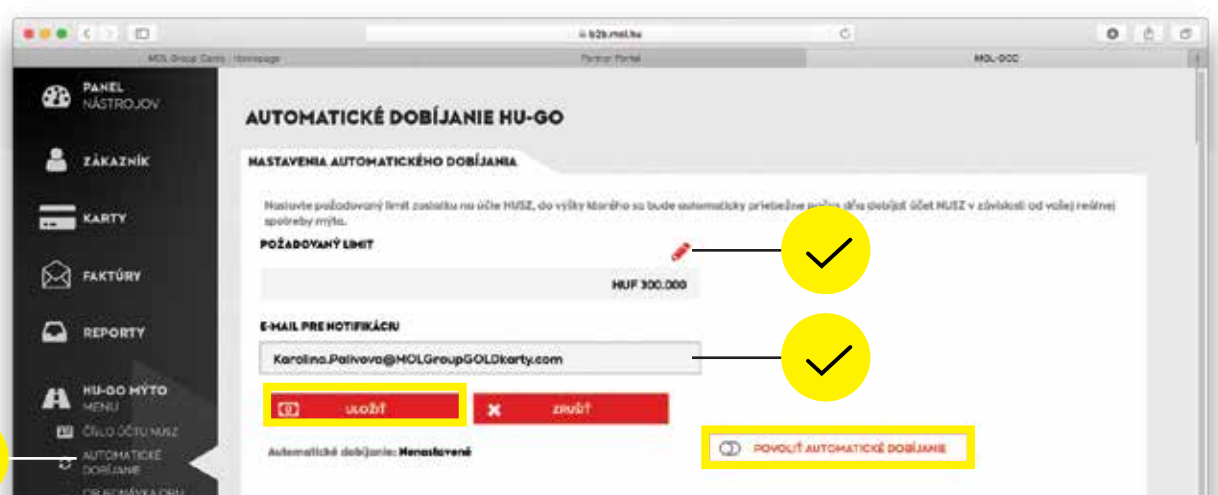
b2b.mol.hu

MOL Group Cards Homepage

Partner Portal

MOL-GOC

PANEL NÁSTROJOV

ZÁKAZNÍK

KARTY

FAKTÚRY

REPORTY

HU-GO MÝTO MENU

ČÍSLO ÚČTU HUSZ

AUTOMATICKÉ DOBÍJANIE

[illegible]

AUTOMATICKÉ DOBÍJANIE HU-GO

NASTAVENIA AUTOMATICKÉHO DOBÍJANIA

Nastavte požadovaný limit zostatku na účte HUSZ, do výšky ktorého sa bude automaticky priebežne počas dňa dobíjať účet HUSZ v závislosti od vašej reálnej spotreby mýta.

POŽADOVANÝ LIMIT

HUF 300.000

E-MAIL PRE NOTIFIKÁCIU

Karolina.Palivova@MOLGroupGOLDkarty.com

ULOŽIŤ

ZRUŠIŤ

Automatické dobíjanie: Nenastavené

POVOLIŤ AUTOMATICKÉ DOBÍJANIE